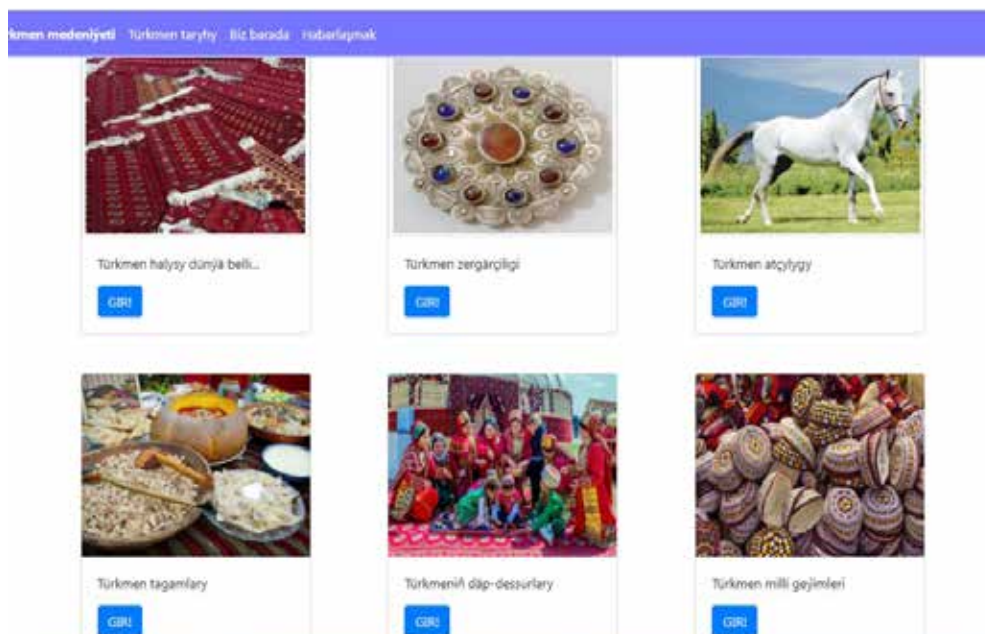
rkmen medeniýeti Türkmen taryhy Biz barada Habarlaşmak

Türkmen halysy dünýä belli...

GIR!

Türkmen zergärçiligi

GIR!

Türkmen atçylygy

GIR!

Türkmen tagamlary

GIR!

Türkmeniň däp-dessurlary

GIR!

Türkmen milli geýimleri

GIR!